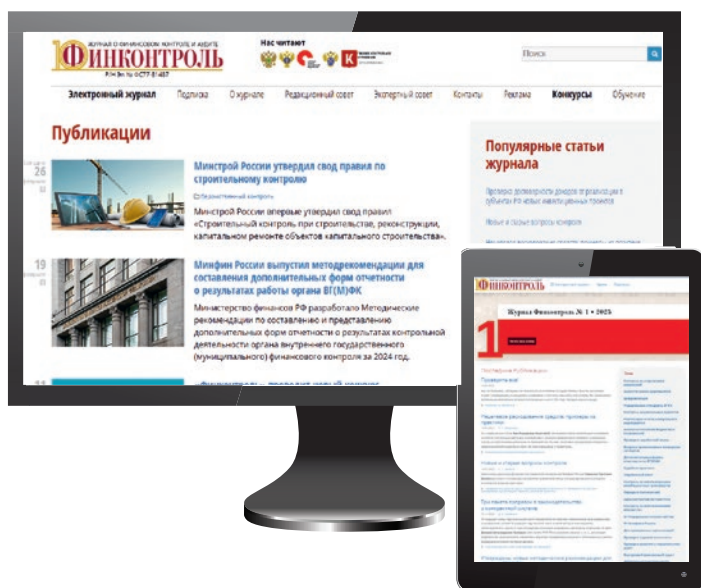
ЖУРНАЛ О ФИНАНСОВОМ КОНТРОЛЕ И АУДИТЕ
ФИНКОНТРОЛЬ

Нас читают

Поиск

Электронный журнал Подписка О журнале Редакционный совет Экспертный совет Контакты Реклама Конкурсы Обучение

Публикации

26

Минстрой России утвердил свод правила по строительному контролю

Минстрой России впервые утвердил свод правил «Строительный контроль при строительстве, реконструкции, капитальном ремонте объектов капитального строительства».

19

Минфин России выпустил методрекомендации для составления дополнительных форм отчетности о результатах работы органа ВГ(М)ФК

Министерство финансов РФ разработало Методические рекомендации по составлению и представлению дополнительных форм отчетности о результатах контрольной деятельности органа внутреннего государственного (муниципального) финансового контроля за 2024 год.

Популярные статьи журнала

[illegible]

ФИНКОНТРОЛЬ

Журнал Финконтроль № 1 • 2025

1

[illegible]